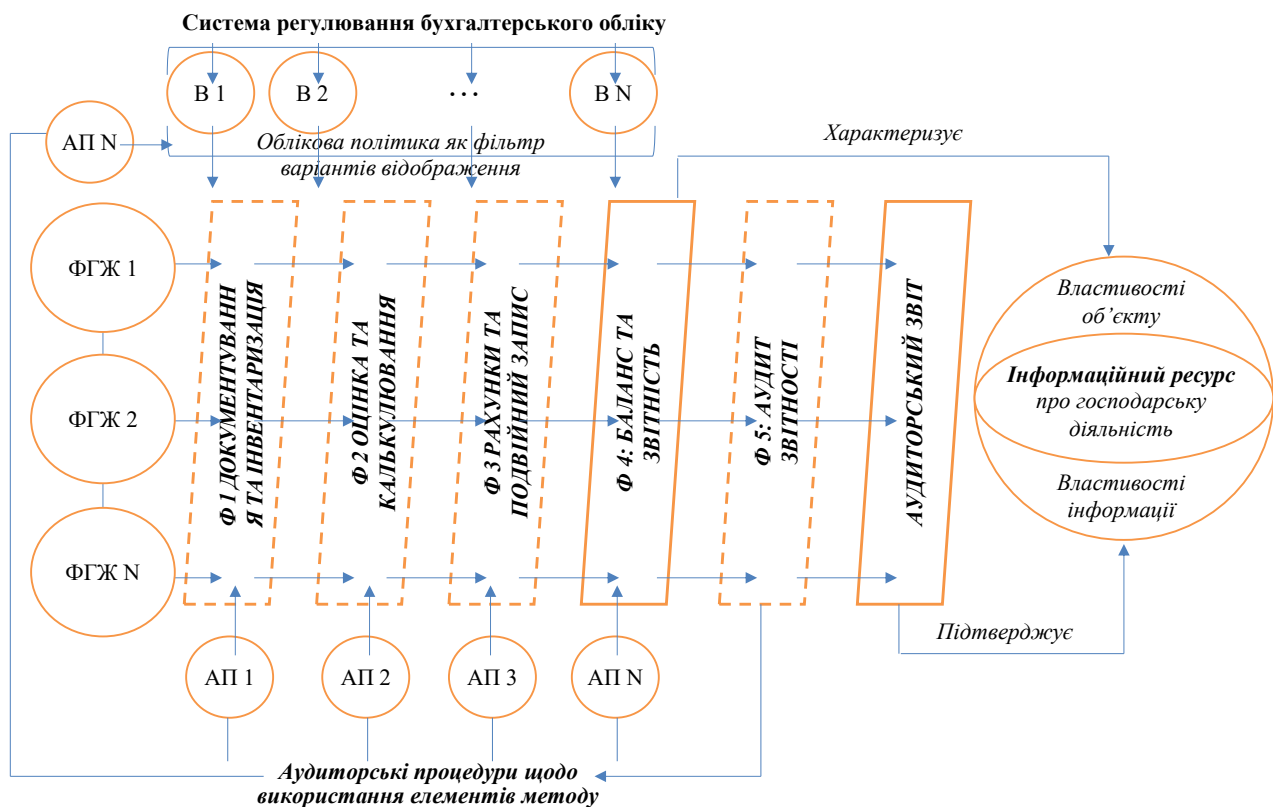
Система регулювання бухгалтерського обліку

В 1
В 2
. . .
В N

АП N

Облікова політика як фільтр варіантів відображення

Характеризує

ФГЖ 1
ФГЖ 2
ФГЖ N

Ф 1 ДОКУМЕНТУВАННЯ ТА ІНВЕНТАРИЗАЦІЯ

Ф 2 ОЦІНКА ТА КАЛЬКУЛЮВАННЯ

Ф 3 РАХУНКИ ТА ПОДВІЙНИЙ ЗАПИС

Ф 4: БАЛАНС ТА ЗВІТНІСТЬ

Ф 5: АУДИТ ЗВІТНОСТІ

АУДИТОРСЬКИЙ ЗВІТ

Властивості об'єкту

Інформаційний ресурс про господарську діяльність

Властивості інформації

Підтверджує

АП 1
АП 2
АП 3
АП N

Аудиторські процедури щодо використання елементів методу